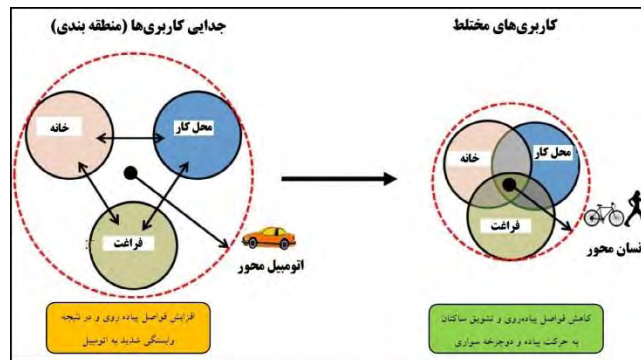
جدایی کاربری‌ها (منطقه بندی)

خانه

محل کار

فراغت

اتومبیل محور

افزایش فواصل پیاده روی و در نتیجه وابستگی شدید به اتومبیل

کاربری‌های مختلط

خانه

محل کار

فراغت

انسان محور

کاهش فواصل پیاده‌روی و تشویق ساکنان به حرکت پیاده و دوچرخه سواری